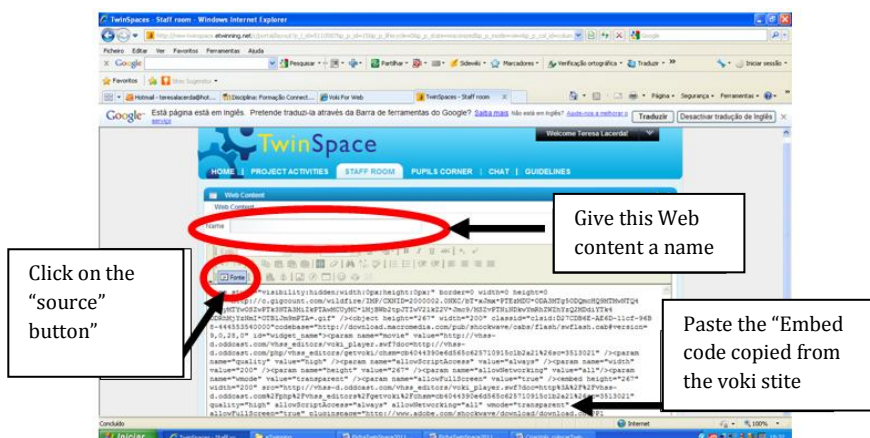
TwinSpaces - Staff room - Windows Internet Explorer

Ficheiro Editar Ver Favoritos Ferramentas Ajuda

Google

Pesquisar · Partilhar · Sidewiki · Marcadores · Verificação ortográfica · Traduzir · Iniciar sessão

Favoritos

Hotmail - teresalacerda@hot... Disciplina: Formação Connect... Voki For Web TwinSpaces - Staff room

Página · Segurança · Ferramentas ·

Google Esta página está em inglês. Pretende traduzi-la através da Barra de ferramentas do Google? Saiba mais Não está em inglês? Ajude-nos a melhorar o serviço Traduzir Desactivar tradução de inglês

TwinSpace

Welcome Teresa Lacerda!

HOME | PROJECT ACTIVITIES | STAFF ROOM | PUPILS CORNER | CHAT | GUIDELINES

Web Content

Web Content

Name

Give this Web content a name

Click on the "source" button"

Paste the "Embed code copied from the voki stite

"visibility:hidden;width:0px;height:0px;" border=0 width=0 height=0 src="http://e.gigcount.com/wildfire/IMP/CXNID=2000002.0NXC/bT*xJmx*PTEzMDc*ODA3MTg5ODQmcHQ9MTMwNTQ4 ... " /><object height="267" width="200" classid="clsid:D27CDB6E-AE6D-11cf-96B8-444553540000" codebase="http://download.macromedia.com/pub/shockwave/cabs/flash/swflash.cab#version=9,0,28,0" id="widget_name"><param name="movie" value="http://vhss-d.oddcast.com/vhss_editors/voki_player.swf?doc=http://vhss-d.oddcast.com/php/vhss_editors/getvoki/chsm=cb404390e6d565c62571091c1b2a21%26sc=3513021" /><param name="quality" value="high" /><param name="allowScriptAccess" value="always" /><param name="width" value="200" /><param name="height" value="267" /><param name="allowNetworking" value="all" /><param name="wmode" value="transparent" /><param name="allowFullScreen" value="true" /><embed height="267" width="200" src="http://vhss-d.oddcast.com/vhss_editors/voki_player.swf?doc=http%3A%2F%2Fvhss-d.oddcast.com%2Fphp%2Fvhss_editors%2Fgetvoki%2Fchsm=cb404390e6d565c62571091c1b2a21%26sc=3513021" quality="high" allowScriptAccess="always" allowNetworking="all" wmode="transparent" allowFullScreen="true" pluginspage="http://www.adobe.com/shockwave/download/download.cgi?P1

Concluído Internet 100%

Iniciar